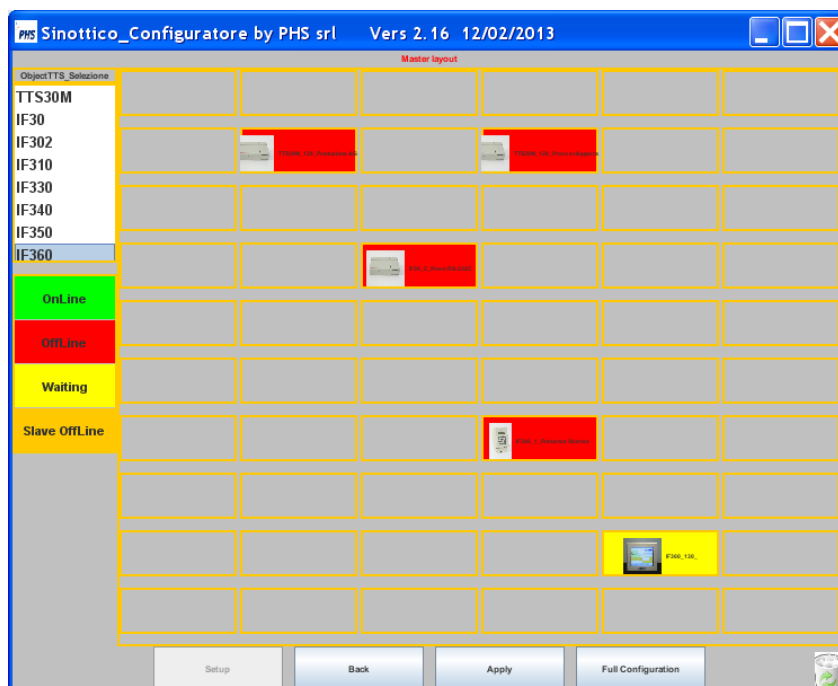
PHS Sinottico_Configuratore by PHS srl Vers 2.16 12/02/2013

Master layout

ObjectTTS_Selezione
TTS30M
IF30
IF302
IF310
IF330
IF340
IF350
IF360

OnLine
OffLine
Waiting
Slave OffLine

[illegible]

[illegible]

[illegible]

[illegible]

IF360_130_

Setup
Back
Apply
Full Configuration